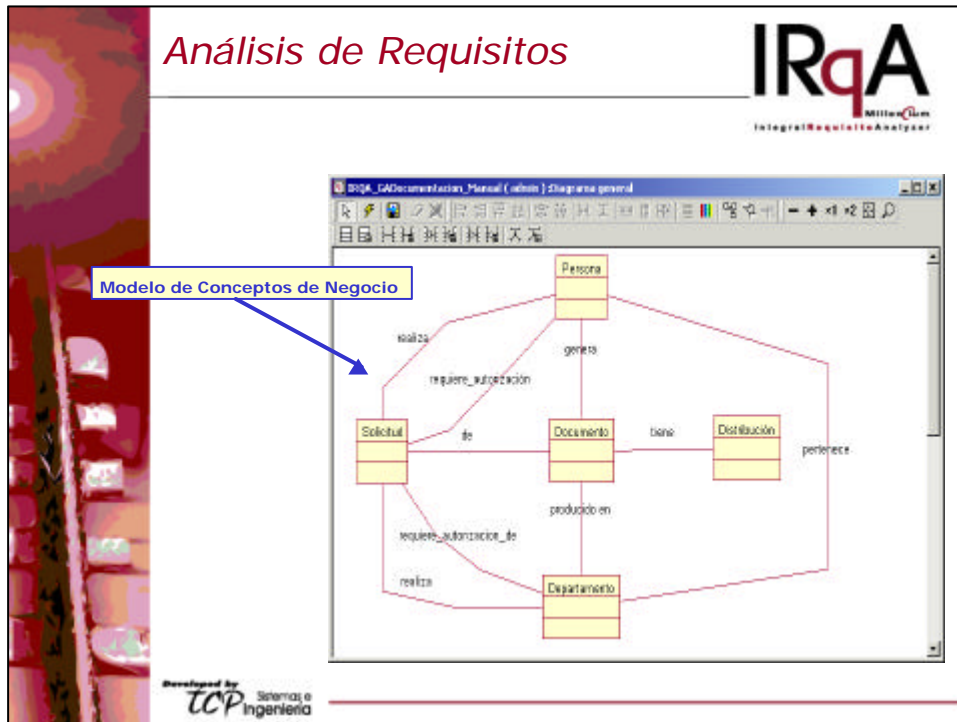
Análisis de Requisitos

IRqA
Millennium
IntegralRequisiteAnalyzer

IRQA_GADocumentacion_Manual ( admin ) Diagrama general

Modelo de Conceptos de Negocio

Persona

realiza

genera

requiere_autorización

Solicitud

de

Documento

tiene

Distribución

pertenece

producido en

requiere_autorizacion_de

realiza

Departamento

Developed by TCP Sistemas e Ingeniería